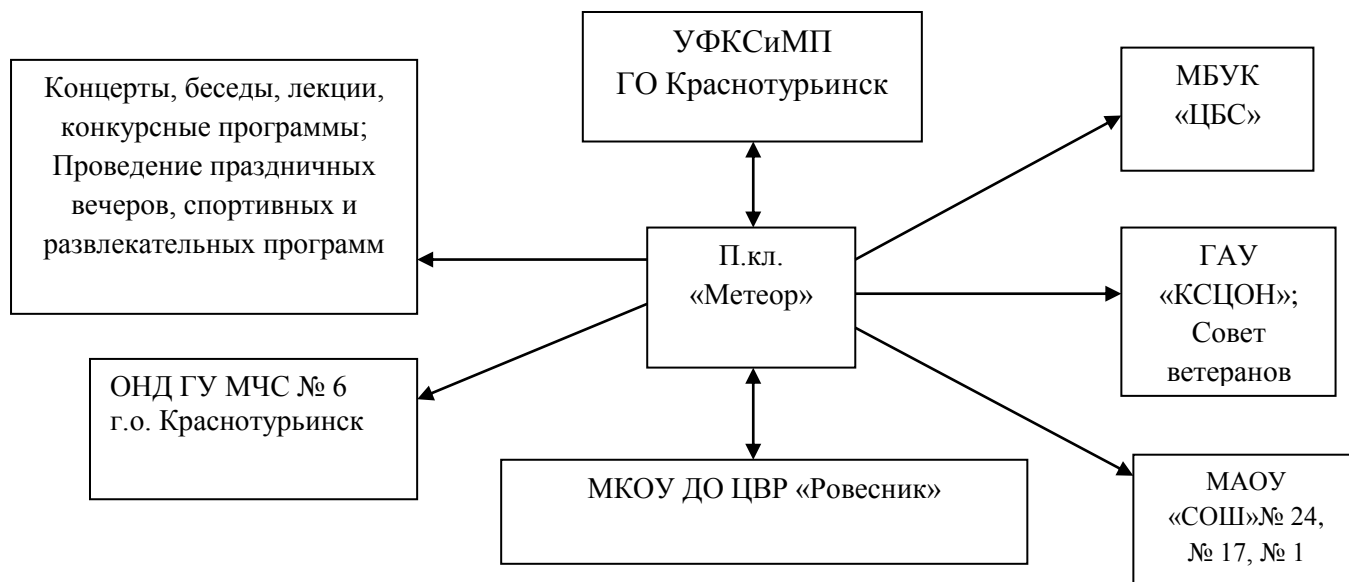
Концерты, беседы, лекции, конкурсные программы; Проведение праздничных вечеров, спортивных и развлекательных программ

УФКСиМП
ГО Краснотурьинск

МБУК
«ЦБС»

П.кл.
«Метеор»

ГАУ
«КСЦОН»;
Совет ветеранов

ОНД ГУ МЧС № 6
г.о. Краснотурьинск

МКОУ ДО ЦВР «Ровесник»

МАОУ
«СОШ»№ 24,
№ 17, № 1